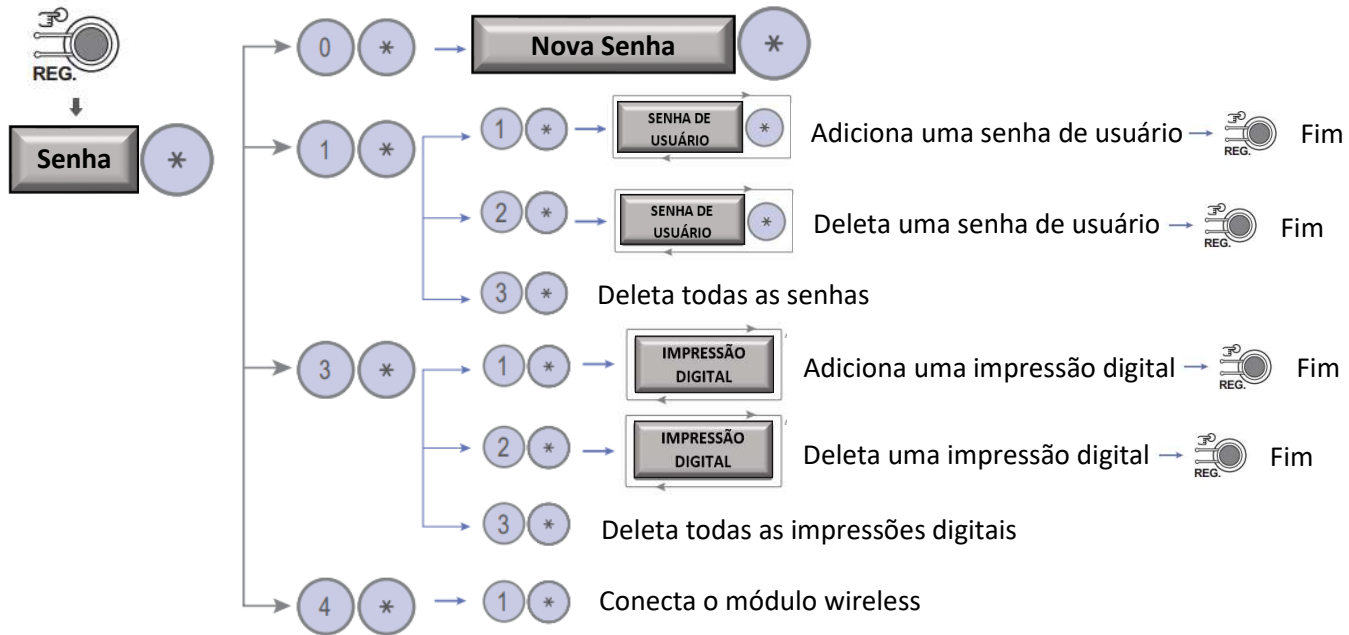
REG.

Senha *

0 * Nova Senha *

1 * 1 * SENHA DE USUÁRIO * Adiciona uma senha de usuário REG. Fim

2 * SENHA DE USUÁRIO * Deleta uma senha de usuário REG. Fim

3 * Deleta todas as senhas

3 * 1 * IMPRESSÃO DIGITAL Adiciona uma impressão digital REG. Fim

2 * IMPRESSÃO DIGITAL Deleta uma impressão digital REG. Fim

3 * Deleta todas as impressões digitais

4 * 1 * Conecta o módulo wireless